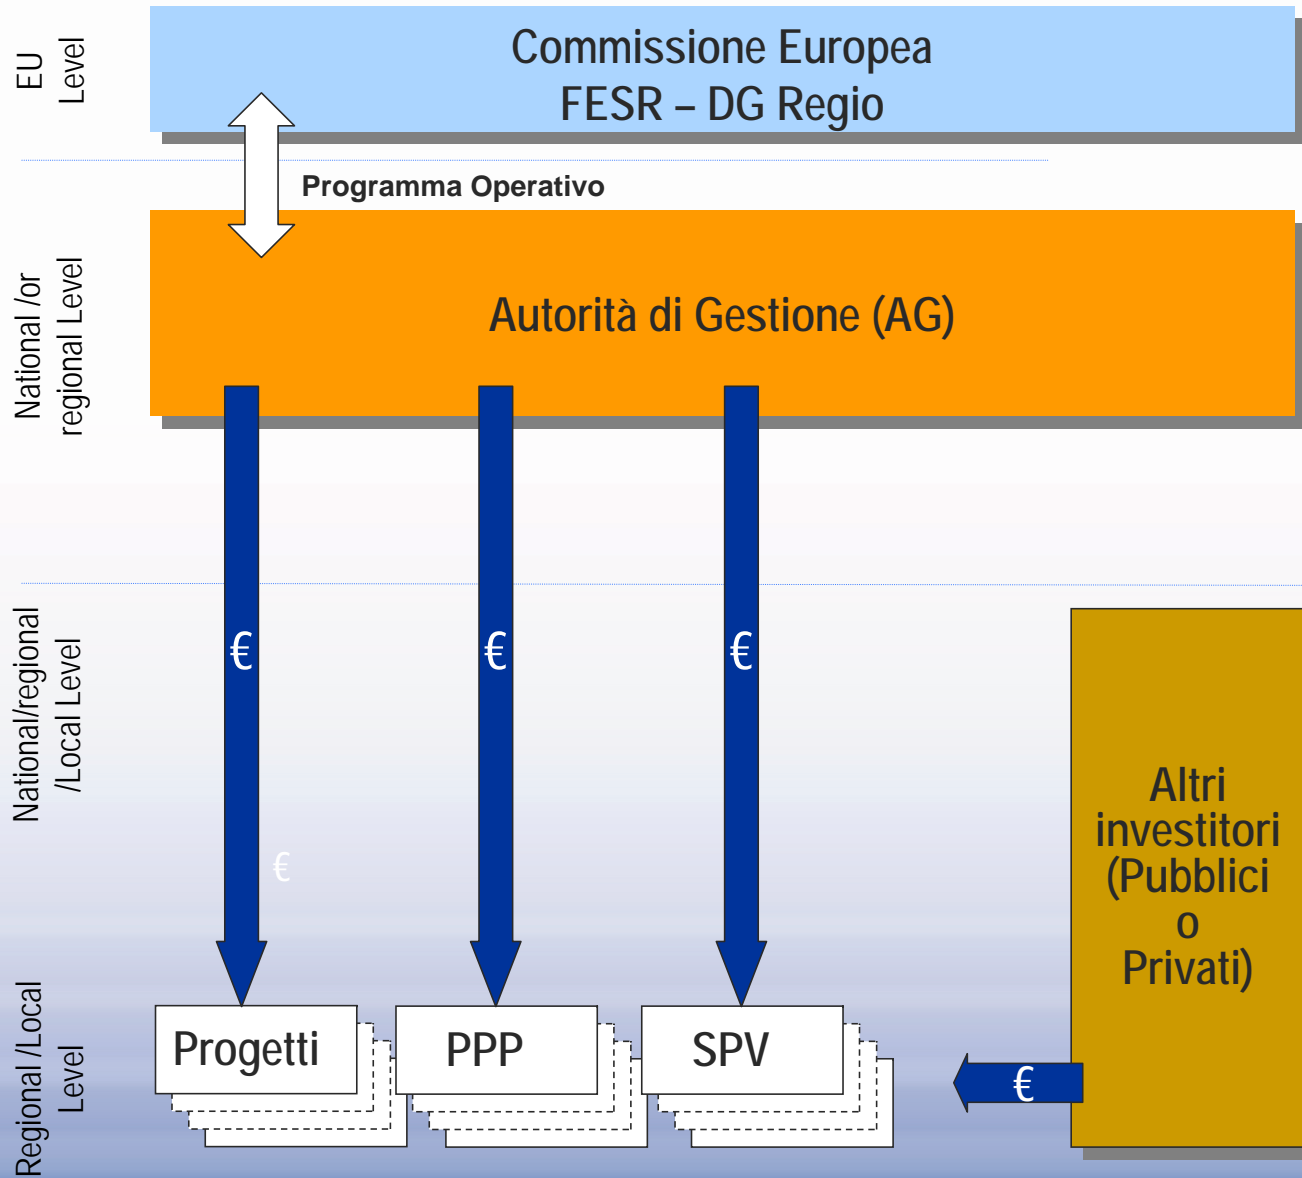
EU Level

Commissione Europea
FESR – DG Regio

Programma Operativo

National /or regional Level

Autorità di Gestione (AG)

National/regional /Local Level

€

€

€

€

Altri investitori (Pubblici o Privati)

Regional /Local Level

Progetti

PPP

SPV

€